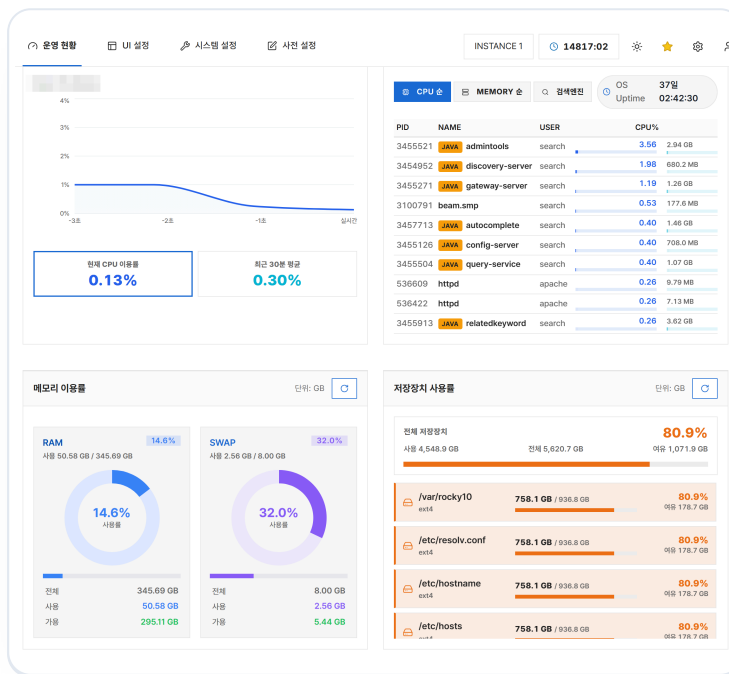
운영 현황 UI 설정 시스템 설정 사전 설정

INSTANCE 1 14817:02

4%
3%
2%
1%
0%
-3초 -2초 -1초 실시간

현재 CPU 이용률
0.13%

최근 30분 평균
0.30%

CPU 순 MEMORY 순 검색엔진

OS Uptime 37일 02:42:30

| PID | NAME | USER | CPU% | |
|---|---|---|---|---|
| 3455521 | JAVA admintools | search | 3.56 | 2.94 GB |
| 3454952 | JAVA discovery-server | search | 1.98 | 680.2 MB |
| 3455271 | JAVA gateway-server | search | 1.19 | 1.26 GB |
| 3100791 | beam.smp | search | 0.53 | 177.6 MB |
| 3457713 | JAVA autocomplete | search | 0.40 | 1.46 GB |
| 3455126 | JAVA config-server | search | 0.40 | 708.0 MB |
| 3455504 | JAVA query-service | search | 0.40 | 1.07 GB |
| 536609 | httpd | apache | 0.26 | 9.79 MB |
| 536422 | httpd | apache | 0.26 | 7.13 MB |
| 3455913 | JAVA relatedkeyword | search | 0.26 | 3.62 GB |

메모리 이용률 단위: GB

RAM 14.6%
사용 50.58 GB / 345.69 GB
14.6%
사용률
전체 345.69 GB
사용 50.58 GB
가용 295.11 GB

SWAP 32.0%
사용 2.56 GB / 8.00 GB
32.0%
사용률
전체 8.00 GB
사용 2.56 GB
가용 5.44 GB

저장장치 사용률 단위: GB

전체 저장장치 80.9%
사용 4,548.9 GB 전체 5,620.7 GB 여유 1,071.9 GB

/var/rocky10 ext4 758.1 GB / 936.8 GB 80.9% 여유 178.7 GB
/etc/resolv.conf ext4 758.1 GB / 936.8 GB 80.9% 여유 178.7 GB
/etc/hostname ext4 758.1 GB / 936.8 GB 80.9% 여유 178.7 GB
/etc/hosts 758.1 GB / 936.8 GB 80.9% 여유 178.7 GB